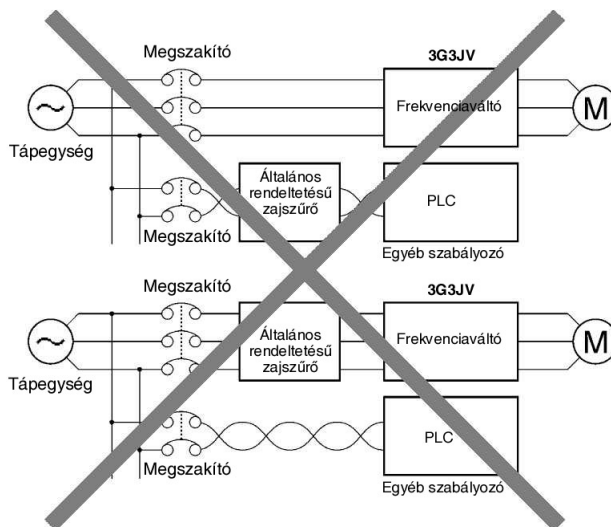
Megszakító

3G3JV

Frekvenciaváltó

M

Tápegység

Általános rendeltetésű zajszűrő

PLC

Megszakító

Egyéb szabályozó

Megszakító

3G3JV

Általános rendeltetésű zajszűrő

Frekvenciaváltó

M

Tápegység

PLC

Megszakító

Egyéb szabályozó